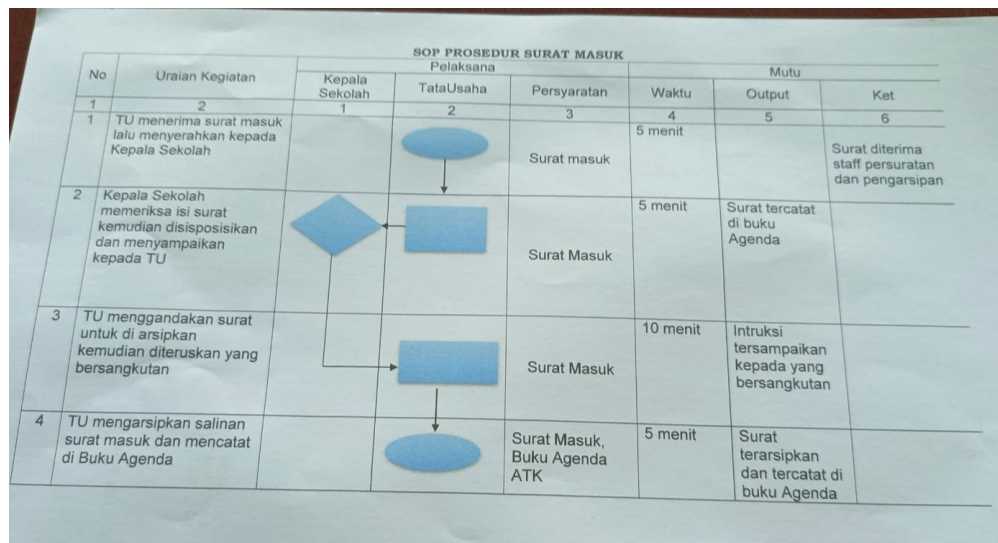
SOP PROSEDUR SURAT MASUK

| No | Uraian Kegiatan | Pelaksana: Kepala Sekolah | Pelaksana: TataUsaha | Persyaratan | Mutu: Waktu | Mutu: Output | Ket |
|---|---|---|---|---|---|---|---|
| 1 | 2 | 1 | 2 | 3 | 4 | 5 | 6 |
| 1 | TU menerima surat masuk lalu menyerahkan kepada Kepala Sekolah | | | Surat masuk | 5 menit | | Surat diterima staff persuratan dan pengarsipan |
| 2 | Kepala Sekolah memeriksa isi surat kemudian disisposisikan dan menyampaikan kepada TU | | | Surat Masuk | 5 menit | Surat tercatat di buku Agenda | |
| 3 | TU menggandakan surat untuk di arsipkan kemudian diteruskan yang bersangkutan | | | Surat Masuk | 10 menit | Intruksi tersampaikan kepada yang bersangkutan | |
| 4 | TU mengarsipkan salinan surat masuk dan mencatat di Buku Agenda | | | Surat Masuk, Buku Agenda ATK | 5 menit | Surat terarsipkan dan tercatat di buku Agenda | |